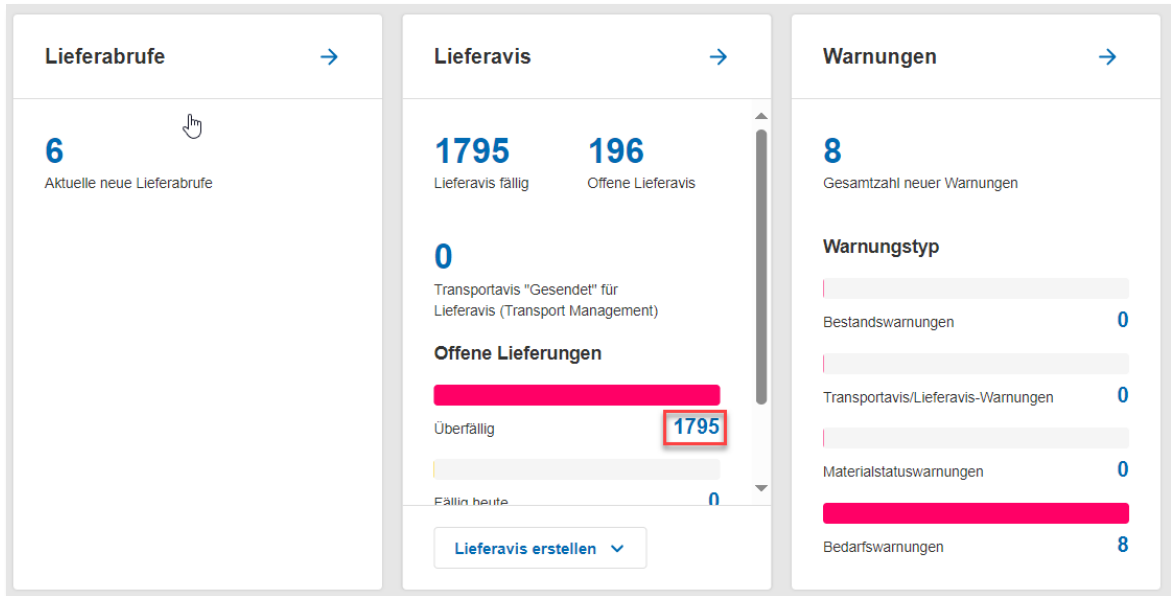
Lieferabrufe →

6
Aktuelle neue Lieferabrufe

Lieferavis →

1795
Lieferavis fällig

196
Offene Lieferavis

0
Transportavis "Gesendet" für Lieferavis (Transport Management)

Offene Lieferungen

Überfällig 1795

Fällig heute 0

Lieferavis erstellen

Warnungen →

8
Gesamtzahl neuer Warnungen

Warnungstyp

Bestandswarnungen 0

Transportavis/Lieferavis-Warnungen 0

Materialstatuswarnungen 0

Bedarfswarnungen 8